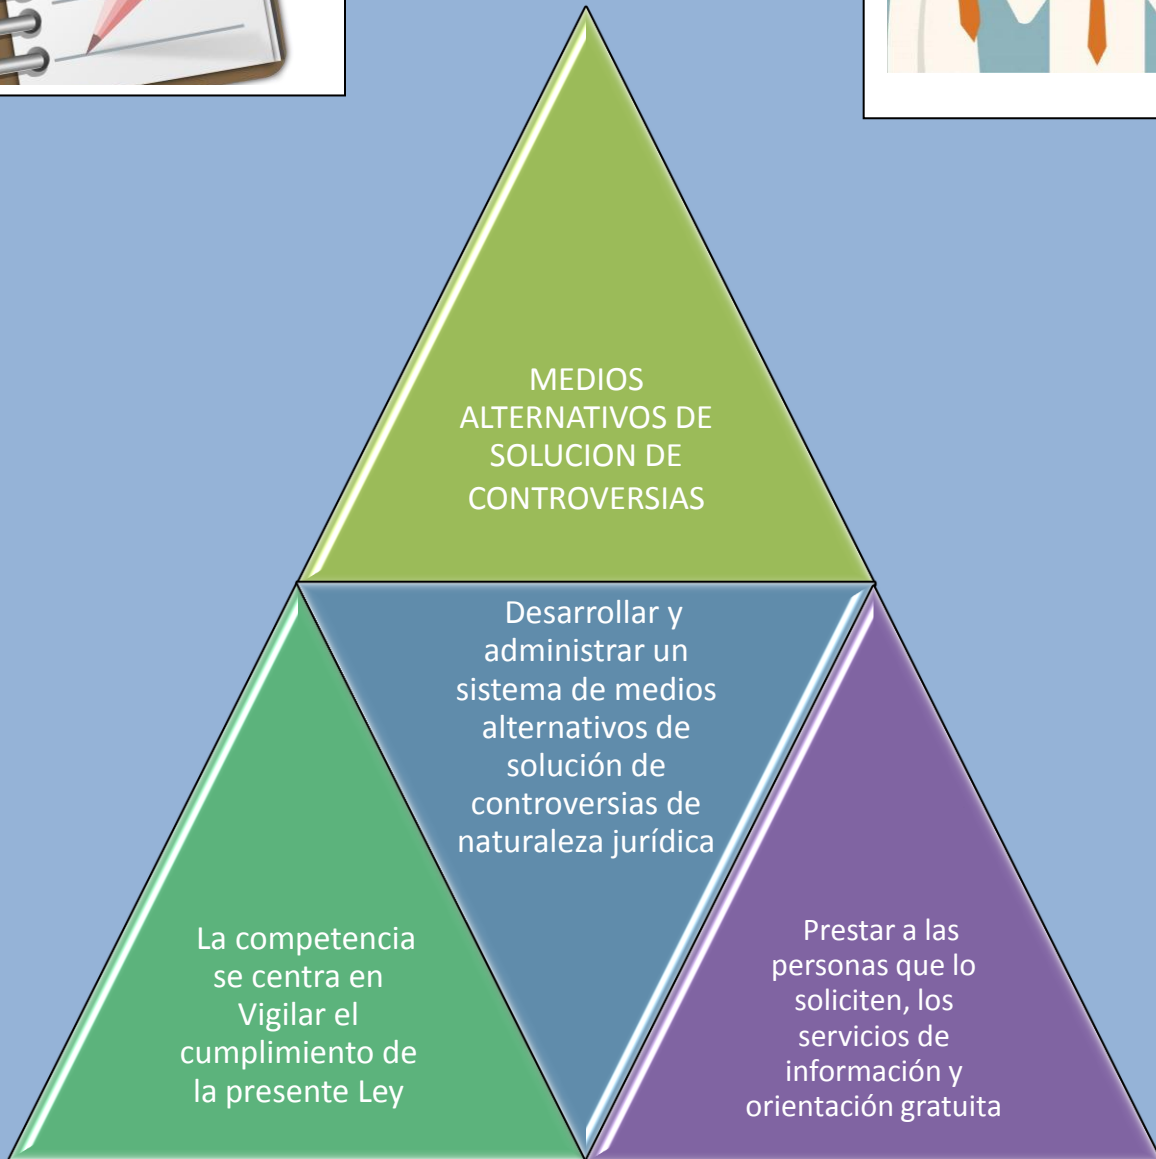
MEDIOS ALTERNATIVOS DE SOLUCION DE CONTROVERSIAS

Desarrollar y administrar un sistema de medios alternativos de solución de controversias de naturaleza jurídica

La competencia se centra en Vigilar el cumplimiento de la presente Ley

Prestar a las personas que lo soliciten, los servicios de información y orientación gratuita